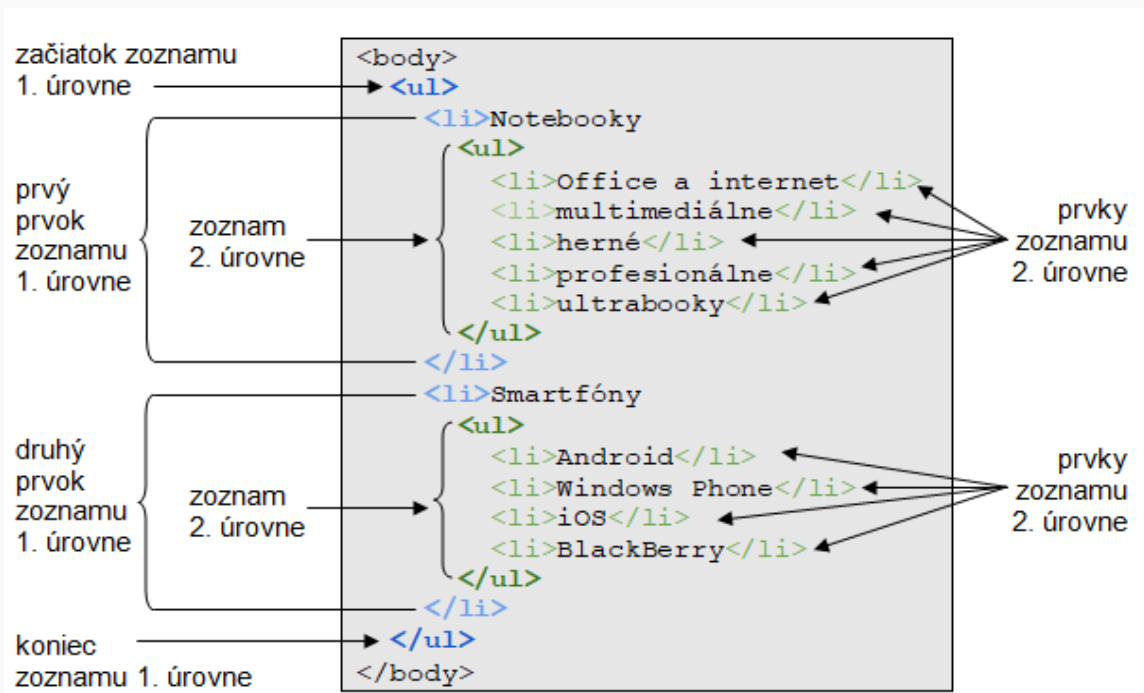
začiatok zoznamu 1. úrovne

<body>
<ul>
<li>Notebooky
<ul>
<li>Office a internet</li>
<li>multimediálne</li>
<li>herné</li>
<li>profesionálne</li>
<li>ultrabooky</li>
</ul>
</li>
<li>Smartfóny
<ul>
<li>Android</li>
<li>Windows Phone</li>
<li>iOS</li>
<li>BlackBerry</li>
</ul>
</li>
</ul>
</body>

prvý prvok zoznamu 1. úrovne

zoznam 2. úrovne

prvky zoznamu 2. úrovne

druhý prvok zoznamu 1. úrovne

zoznam 2. úrovne

prvky zoznamu 2. úrovne

koniec zoznamu 1. úrovne